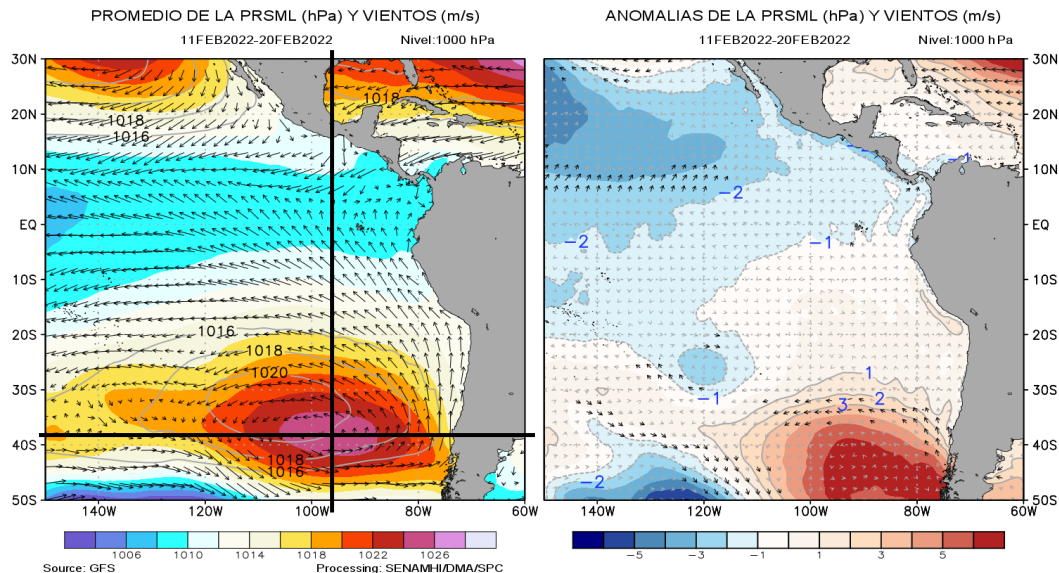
PROMEDIO DE LA PRSML (hPa) Y VIENTOS (m/s)
11FEB2022-20FEB2022 Nivel:1000 hPa

30N
20N
10N
EQ
10S
20S
30S
40S
50S

1018
1016
1018
1016
1018
1020
1018
1016

140W 120W 100W 80W 60W

1006 1010 1014 1018 1022 1026

Source: GFS
Processing: SENAMHI/DMA/SPC

ANOMALIAS DE LA PRSML (hPa) Y VIENTOS (m/s)
11FEB2022-20FEB2022 Nivel:1000 hPa

30N
20N
10N
EQ
10S
20S
30S
40S
50S

−2
−2
−1
−1
−1
−1
1
2
3
−2

140W 120W 100W 80W 60W

−5 −3 −1 1 3 5